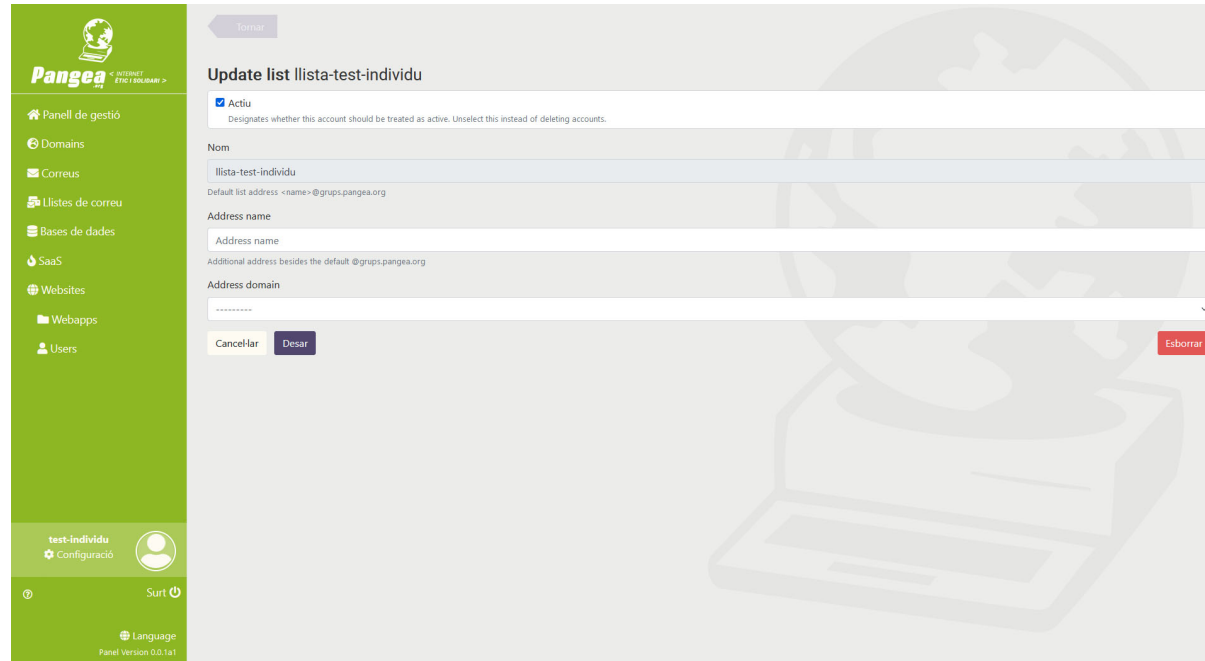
Pangea .org < INTERNET ÈTIC I SOLIDARI >

Panell de gestió
Domains
Correus
Llistes de correu
Bases de dades
SaaS
Websites
Webapps
Users

test-individu
Configuració

Surt

Language
Panel Version 0.0.1a1

Tornar

Update list llista-test-individu

Actiu
Designates whether this account should be treated as active. Unselect this instead of deleting accounts.

Nom
llista-test-individu
Default list address <name>@grups.pangea.org

Address name
Address name
Additional address besides the default @grups.pangea.org

Address domain
---------

Cancel·lar Desar Esborrar